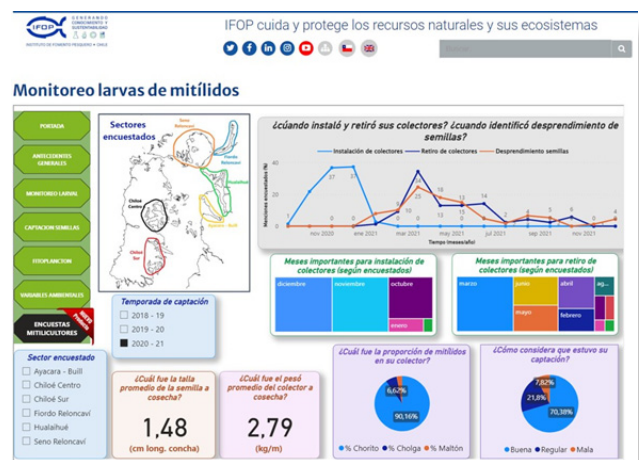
IFOP GENERANDO CONOCIMIENTO Y SUSTENTABILIDAD
INSTITUTO DE FOMENTO PESQUERO • CHILE

IFOP cuida y protege los recursos naturales y sus ecosistemas

Monitoreo larvas de mitílidos

PORTADA
ANTECEDENTES GENERALES
MONITOREO LARVAL
CAPTACION SEMILLAS
FITOPLANCTON
VARIABLES AMBIENTALES
ENCUESTAS MITILICULTORES

Sectores encuestados
Seno Reloncaví
Fiordo Reloncaví
Hualaihué
Chiloé Centro
Ayacara - Buill
Chiloé Sur

¿cuándo instaló y retiró sus colectores? ¿cuando identificó desprendimiento de semillas?

Instalación de colectores
Retiro de colectores
Desprendimiento semillas

Menciones encuestados (N)
Tiempo (meses/año)
nov 2020
ene 2021
mar 2021
may 2021
jul 2021
sep 2021
nov 2021

Temporada de captación
2018 - 19
2019 - 20
2020 - 21

Meses importantes para instalación de colectores (según encuestados)
diciembre
noviembre
octubre
enero

Meses importantes para retiro de colectores (según encuestados)
marzo
junio
abril
mayo
febrero

Sector encuestado
Ayacara - Buill
Chiloé Centro
Chiloé Sur
Fiordo Reloncaví
Hualaihué
Seno Reloncaví

¿Cuál fue la talla promedio de la semilla a cosecha?
1,48
(cm long. concha)

¿Cuál fue el peso promedio del colector a cosecha?
2,79
(kg/m)

¿Cuál fue la proporción de mitílidos en su colector?
6,67%
90,16%
% Chorito
% Cholga
% Maltón

¿Cómo considera que estuvo su captación?
7,82%
21,8%
70,38%
Buena
Regular
Mala